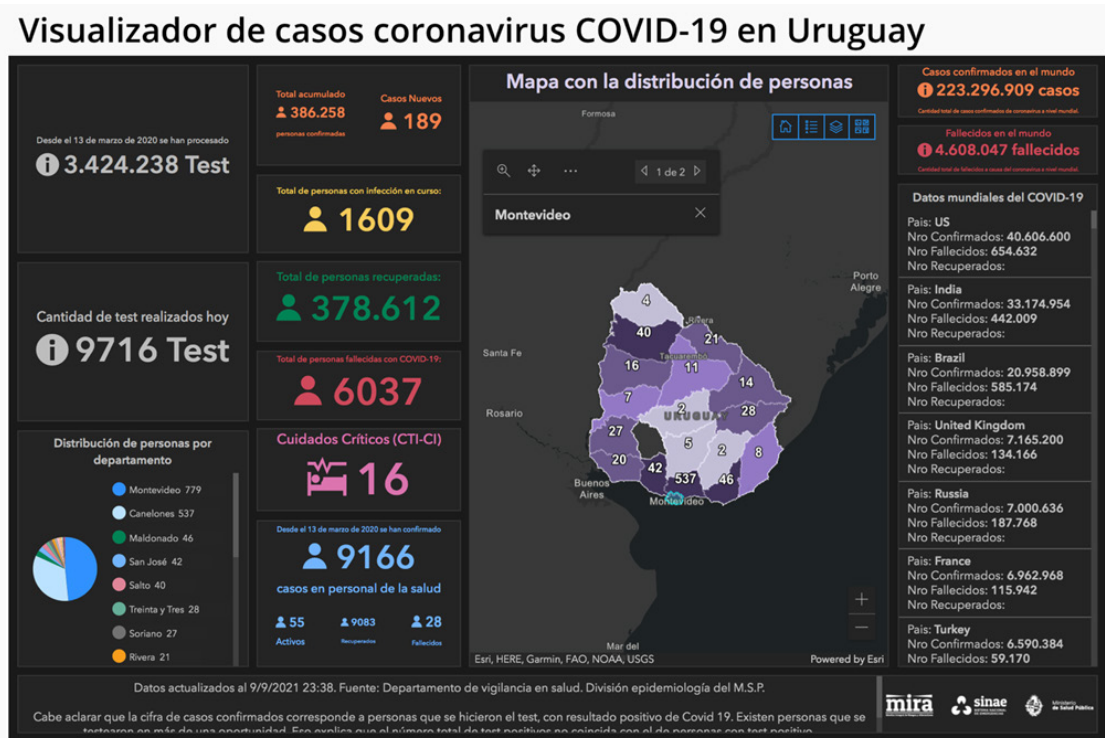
Visualizador de casos coronavirus COVID-19 en Uruguay

Desde el 13 de marzo de 2020 se han procesado
3.424.238 Test

Cantidad de test realizados hoy
9716 Test

Distribución de personas por departamento

Montevideo 779
Canelones 537
Maldonado 46
San José 42
Salto 40
Treinta y Tres 28
Soriano 27
Rivera 21

Total acumulado
386.258
personas confirmadas

Casos Nuevos
189

Total de personas con infección en curso:
1609

Total de personas recuperadas:
378.612

Total de personas fallecidas con COVID-19:
6037

Cuidados Críticos (CTI-CI)
16

Desde el 13 de marzo de 2020 se han confirmado
9166
casos en personal de la salud

55
Activos

9083
Recuperados

28
Fallecidos

Mapa con la distribución de personas

1 de 2
Montevideo

Formosa
Porto Alegre
Santa Fe
Rosario
Buenos Aires
Montevideo
Rivera
Tacuarembó
URUGUAY
Mar del

4
40
21
16
11
14
7
2
28
27
5
2
8
20
42
537
46

Esri, HERE, Garmin, FAO, NOAA, USGS
Powered by Esri

Casos confirmados en el mundo
223.296.909 casos
Cantidad total de casos confirmados de coronavirus a nivel mundial.

Fallecidos en el mundo
4.608.047 fallecidos
Cantidad total de fallecidos a causa del coronavirus a nivel mundial.

Datos mundiales del COVID-19

Pais: US
Nro Confirmados: 40.606.600
Nro Fallecidos: 654.632
Nro Recuperados:

Pais: India
Nro Confirmados: 33.174.954
Nro Fallecidos: 442.009
Nro Recuperados:

Pais: Brazil
Nro Confirmados: 20.958.899
Nro Fallecidos: 585.174
Nro Recuperados:

Pais: United Kingdom
Nro Confirmados: 7.165.200
Nro Fallecidos: 134.166
Nro Recuperados:

Pais: Russia
Nro Confirmados: 7.000.636
Nro Fallecidos: 187.768
Nro Recuperados:

Pais: France
Nro Confirmados: 6.962.968
Nro Fallecidos: 115.942
Nro Recuperados:

Pais: Turkey
Nro Confirmados: 6.590.384
Nro Fallecidos: 59.170

Datos actualizados al 9/9/2021 23:38. Fuente: Departamento de vigilancia en salud. División epidemiología del M.S.P.

Cabe aclarar que la cifra de casos confirmados corresponde a personas que se hicieron el test, con resultado positivo de Covid 19. Existen personas que se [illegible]

mira
sinae
Ministerio de Salud Pública